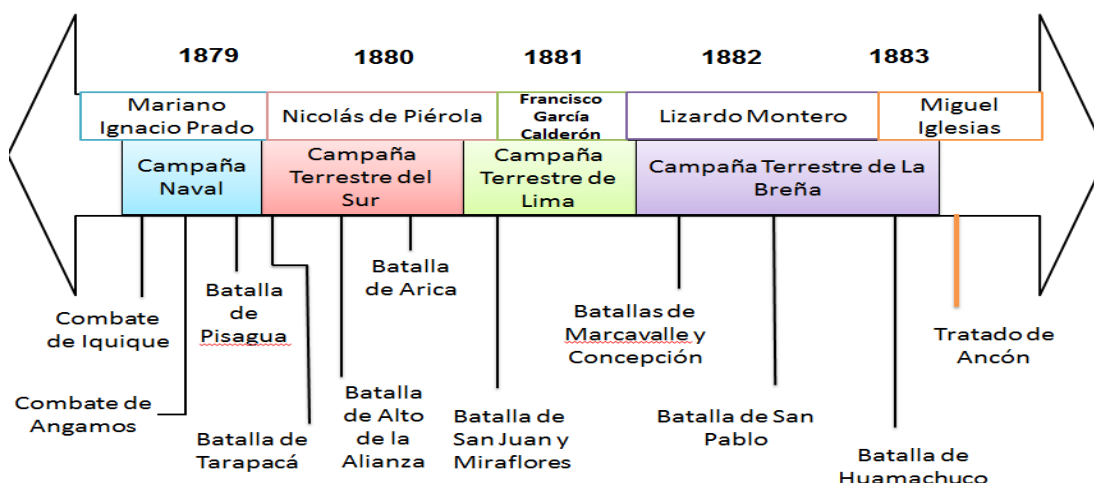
1879
1880
1881
1882
1883

Mariano Ignacio Prado
Nicolás de Piérola
Francisco García Calderón
Lizardo Montero
Miguel Iglesias

Campaña Naval
Campaña Terrestre del Sur
Campaña Terrestre de Lima
Campaña Terrestre de La Breña

Combate de Iquique
Combate de Angamos
Batalla de Pisagua
Batalla de Tarapacá
Batalla de Arica
Batalla de Alto de la Alianza
Batalla de San Juan y Miraflores
Batallas de Marcavalle y Concepción
Batalla de San Pablo
Batalla de Huamachuco
Tratado de Ancón